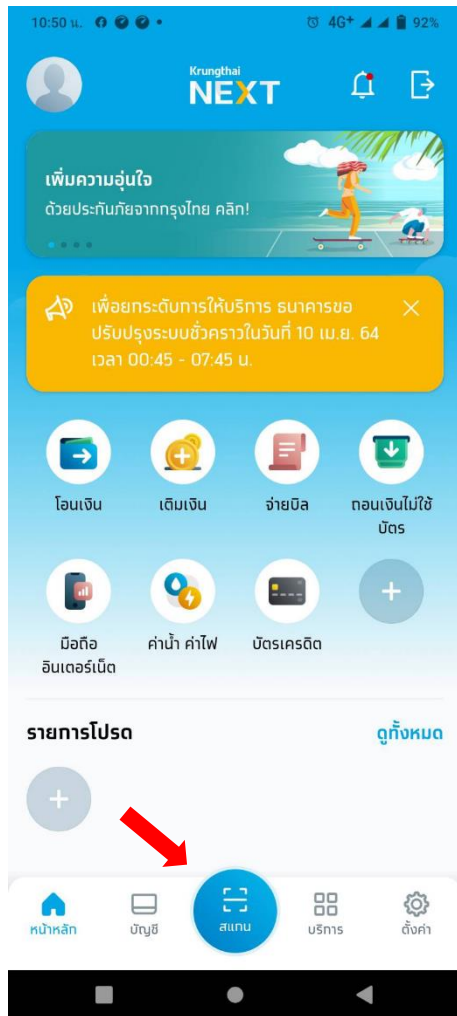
10:50 น. 4G+ 92%

Krungthai NEXT

เพิ่มความอุ่นใจ
ด้วยประกันภัยจากกรุงไทย คลิก!

เพื่อยกระดับการให้บริการ ธนาคารขอปรับปรุงระบบชั่วคราวในวันที่ 10 เม.ย. 64 เวลา 00:45 - 07:45 น.

โอนเงิน
เติมเงิน
จ่ายบิล
ถอนเงินไม่ใช้บัตร
มือถือ อินเตอร์เน็ต
ค่าน้ำ ค่าไฟ
บัตรเครดิต

รายการโปรด
ดูทั้งหมด

หน้าหลัก
บัญชี
สแกน
บริการ
ตั้งค่า